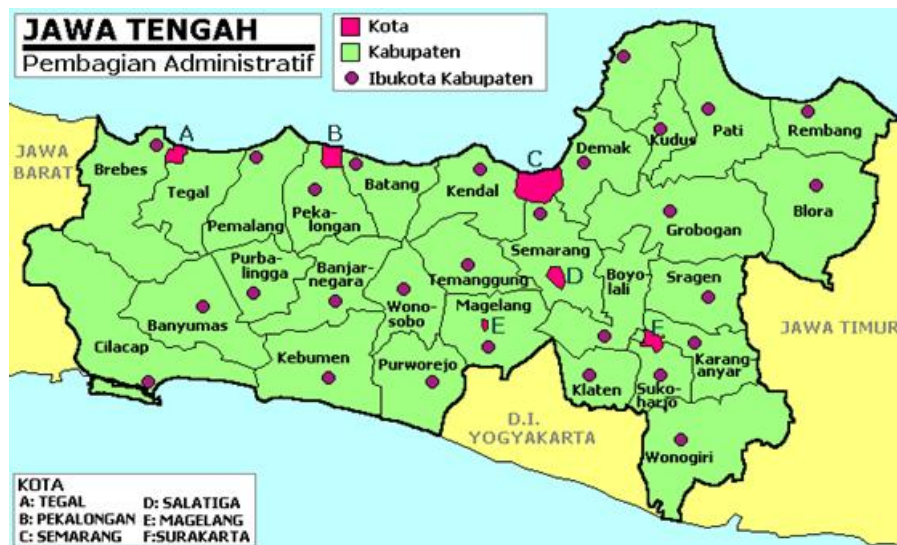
JAWA TENGAH
Pembagian Administratif

Kota
Kabupaten
Ibukota Kabupaten

JAWA BARAT
A
B
C
Brebes
Tegal
Pemalang
Pekalongan
Batang
Kendal
Demak
Kudus
Pati
Rembang
Blora
Grobogan
Semarang
D
Purbalingga
Banjarnegara
Temanggung
Boyolali
Sragen
Banyumas
Wonosobo
Magelang
E
F
Cilacap
Kebumen
Purworejo
Klaten
Sukoharjo
Karanganyar
JAWA TIMUR
D.I. YOGYAKARTA
Wonogiri

KOTA
A: TEGAL
B: PEKALONGAN
C: SEMARANG
D: SALATIGA
E: MAGELANG
F:SURAKARTA